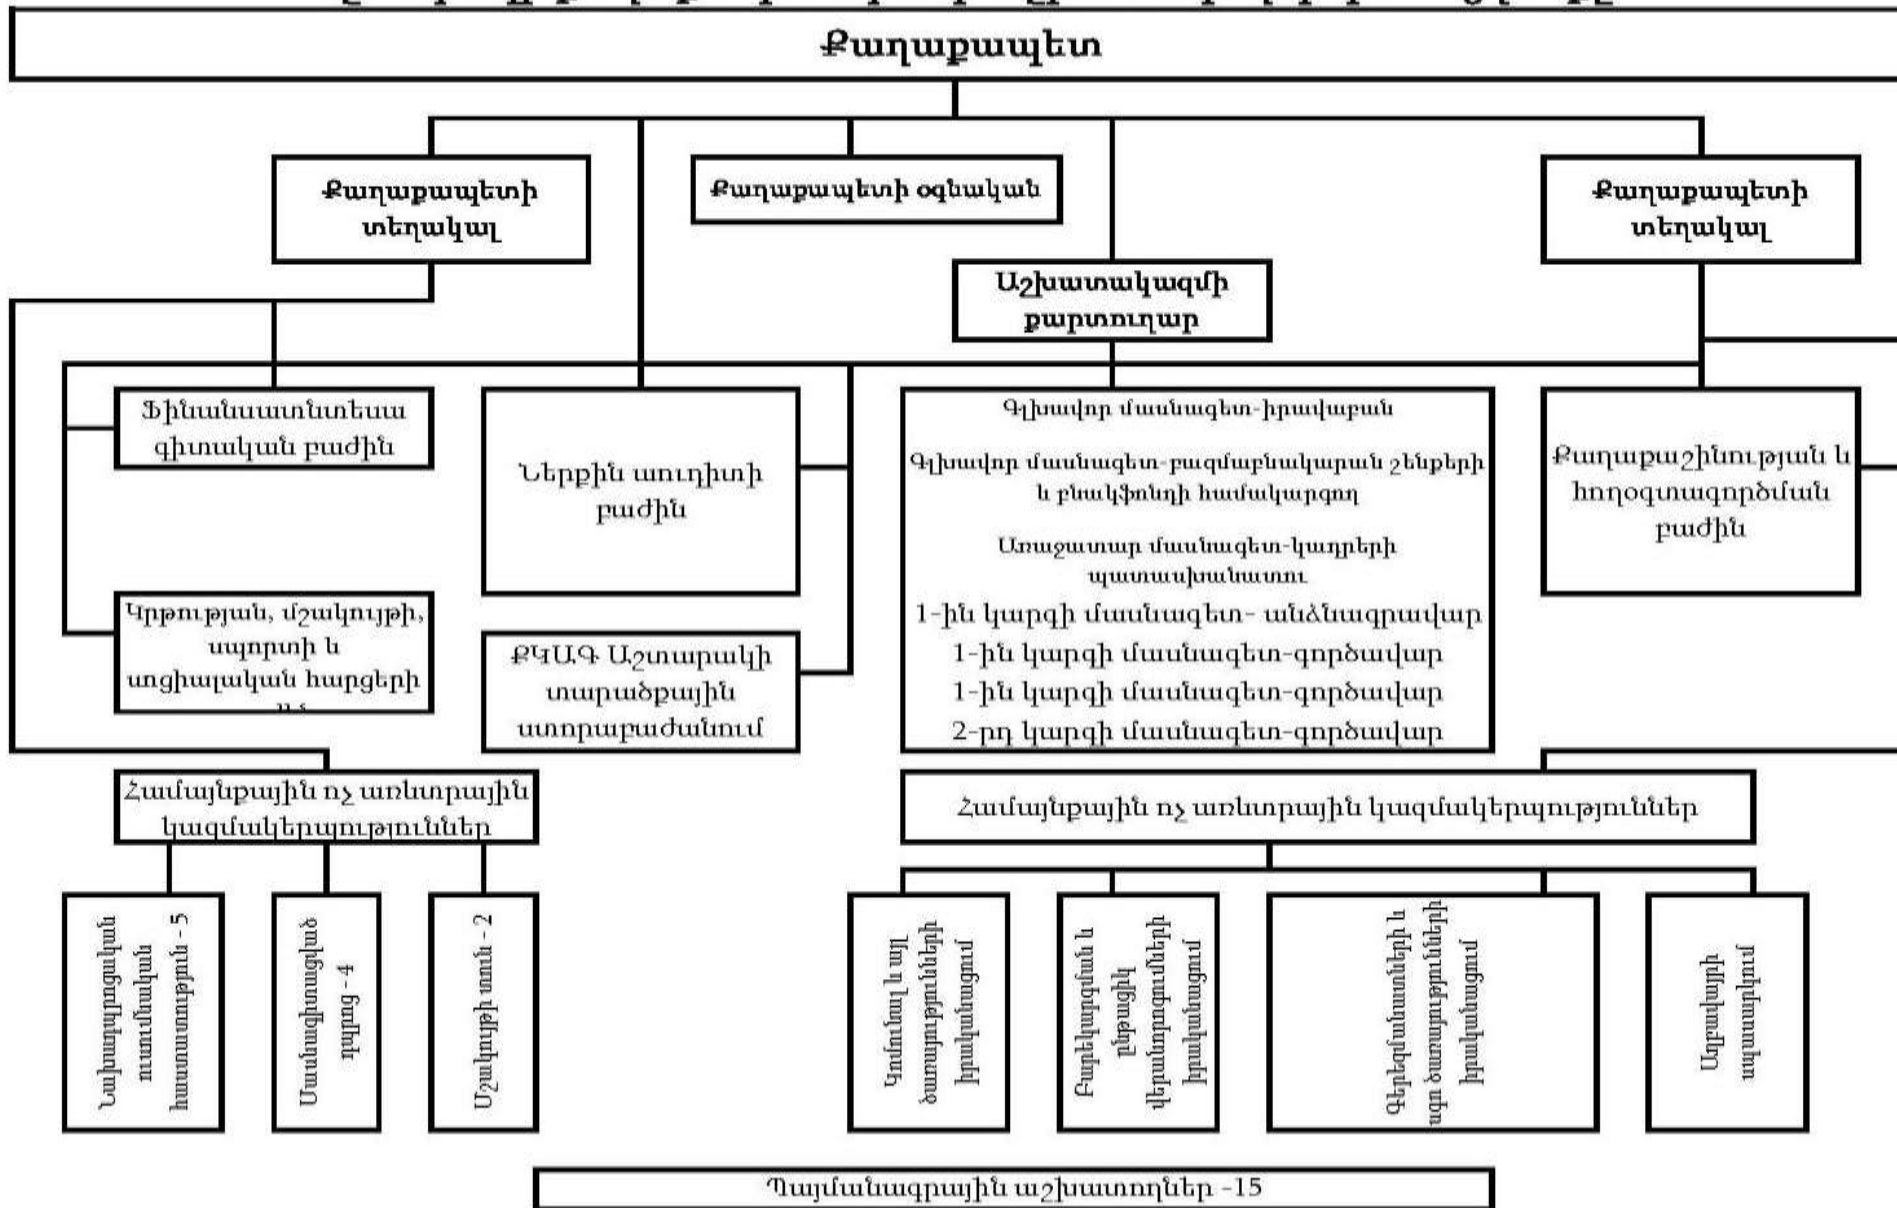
Քաղաքապետ

Քաղաքապետի տեղակալ

Քաղաքապետի օգնական

Քաղաքապետի տեղակալ

Աշխատակազմի քարտուղար

Ֆինանսատնտեսա գիտական բաժին

Ներքին աուդիտի բաժին

Գլխավոր մասնագետ-իրավաբան

Գլխավոր մասնագետ-բազմաբնակարան շենքերի և բնակֆոնդի համակարգող

Առաջատար մասնագետ-կադրերի պատասխանատու

1-ին կարգի մասնագետ- անձնագրավար

1-ին կարգի մասնագետ-գործավար

1-ին կարգի մասնագետ-գործավար

2-րդ կարգի մասնագետ-գործավար

Քաղաքաշինության և հողօգտագործման բաժին

Կրթության, մշակույթի, սպորտի և սոցիալական հարցերի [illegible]

ՔԿԱԳ Աշտարակի տարածքային ստորաբաժանում

Համայնքային ոչ առևտրային կազմակերպություններ

Համայնքային ոչ առևտրային կազմակերպություններ

Նախադպրոցական ուսումնական հաստատություն - 5

Մանկապատանեկան դպրոց - 4

Մշակույթի տուն - 2

Կոմունալ և այլ ծառայությունների իրականացում

Բարեկարգման և ընթացիկ վերանորոգումների իրականացում

Գերեզմանատների և այլ ծառայությունների իրականացում

Աղբահանություն

Պայմանագրային աշխատողներ -15